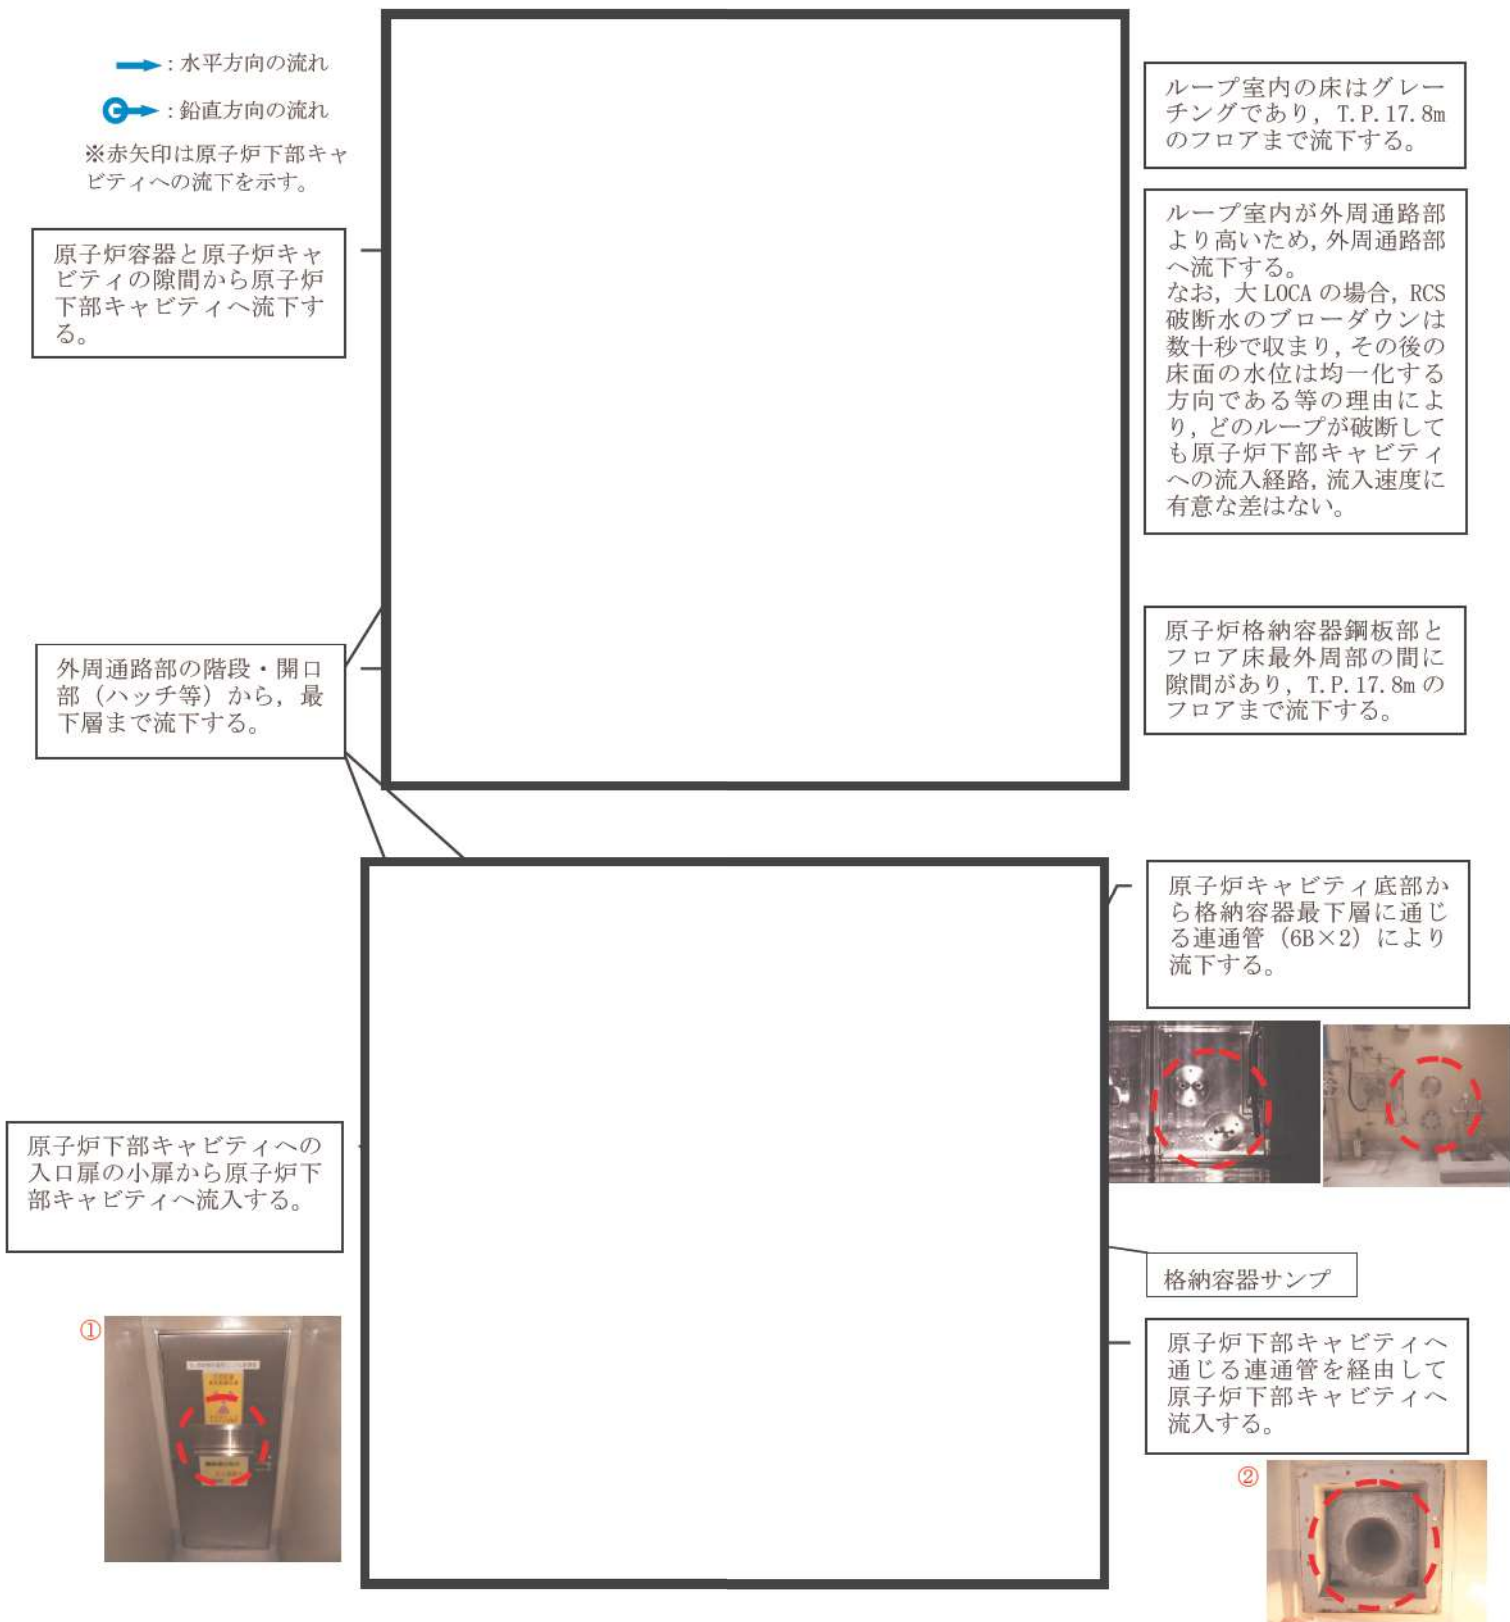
: 水平方向の流れ

: 鉛直方向の流れ

※赤矢印は原子炉下部キャビティへの流下を示す。

原子炉容器と原子炉キャビティの隙間から原子炉下部キャビティへ流下する。

ループ室内の床はグレーチングであり，T.P.17.8mのフロアまで流下する。

ループ室内が外周通路部より高いため，外周通路部へ流下する。
なお，大LOCAの場合，RCS破断水のブローダウンは数十秒で収まり，その後の床面の水位は均一化する方向である等の理由により，どのループが破断しても原子炉下部キャビティへの流入経路，流入速度に有意な差はない。

原子炉格納容器鋼板部とフロア床最外周部の間に隙間があり，T.P.17.8mのフロアまで流下する。

外周通路部の階段・開口部（ハッチ等）から，最下層まで流下する。

原子炉キャビティ底部から格納容器最下層に通じる連通管（6B×2）により流下する。

原子炉下部キャビティへの入口扉の小扉から原子炉下部キャビティへ流入する。

格納容器サンプ

原子炉下部キャビティへ通じる連通管を経由して原子炉下部キャビティへ流入する。

①

②